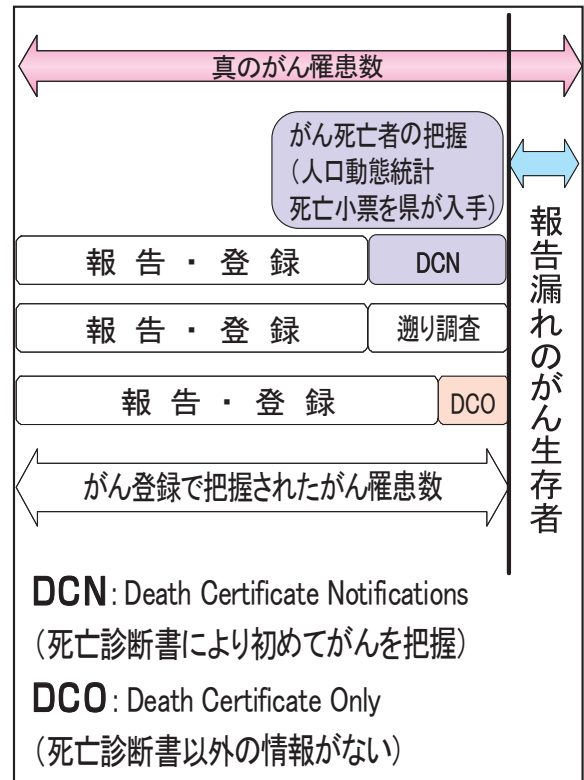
真のがん罹患数

がん死亡者の把握
（人口動態統計
死亡小票を県が入手）

報告漏れのがん生存者

報告・登録 DCN

報告・登録 遡り調査

報告・登録 DCO

がん登録で把握されたがん罹患数

DCN: Death Certificate Notifications
（死亡診断書により初めてがんを把握）

DCO: Death Certificate Only
（死亡診断書以外の情報がない）